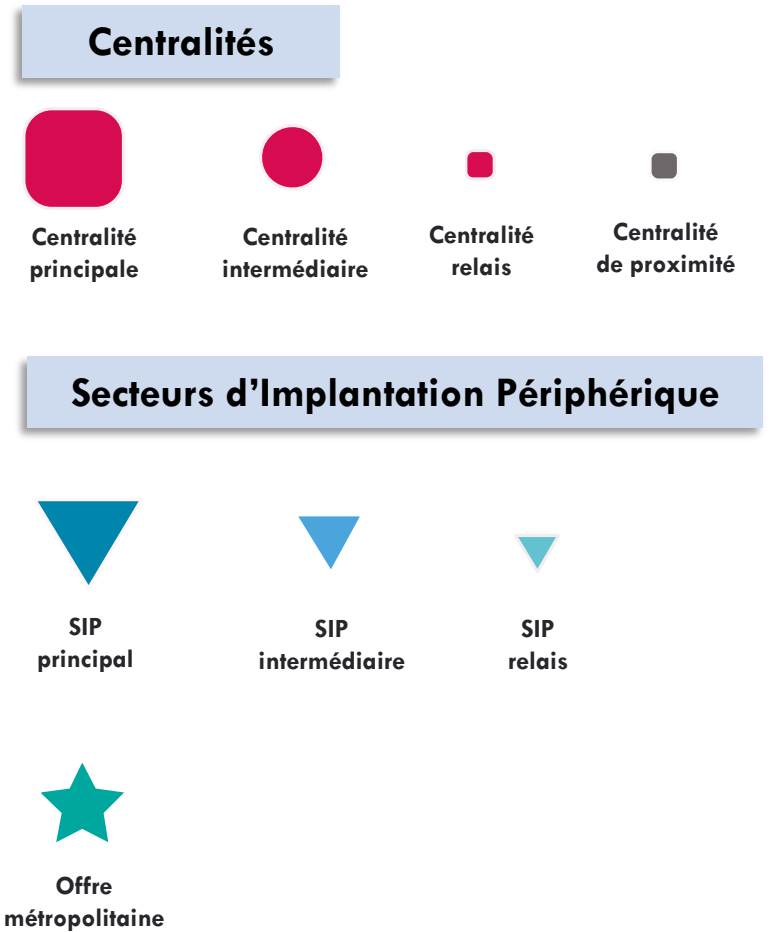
Centralités

Centralité principale

Centralité intermédiaire

Centralité relais

Centralité de proximité

Secteurs d’Implantation Périphérique

SIP principal

SIP intermédiaire

SIP relais

Offre métropolitaine